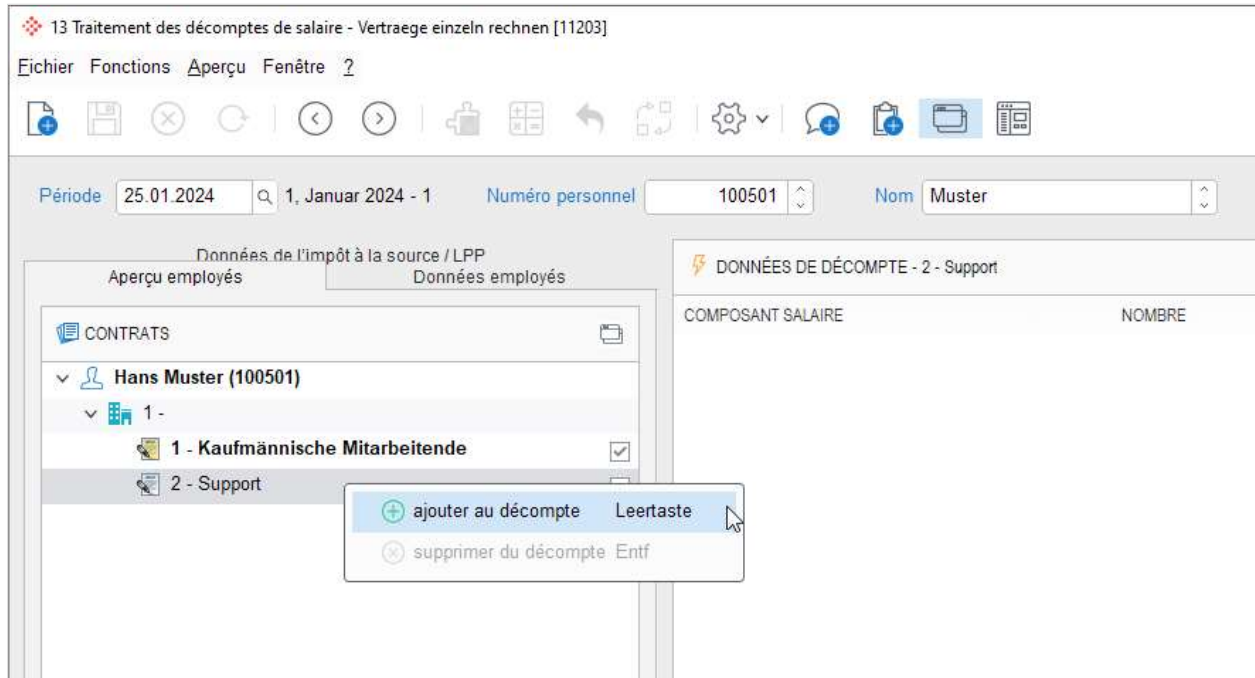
13 Traitement des décomptes de salaire - Vertraege einzeln rechnen [11203]

Fichier Fonctions Aperçu Fenêtre ?

Période 25.01.2024 1, Januar 2024 - 1 Numéro personnel 100501 Nom Muster

Données de l'impôt à la source / LPP
Aperçu employés Données employés

CONTRATS

Hans Muster (100501)
1 -
1 - Kaufmännische Mitarbeitende
2 - Support

ajouter au décompte Leertaste
supprimer du décompte Entf

DONNÉES DE DÉCOMPTE - 2 - Support

COMPOSANT SALAIRE NOMBRE